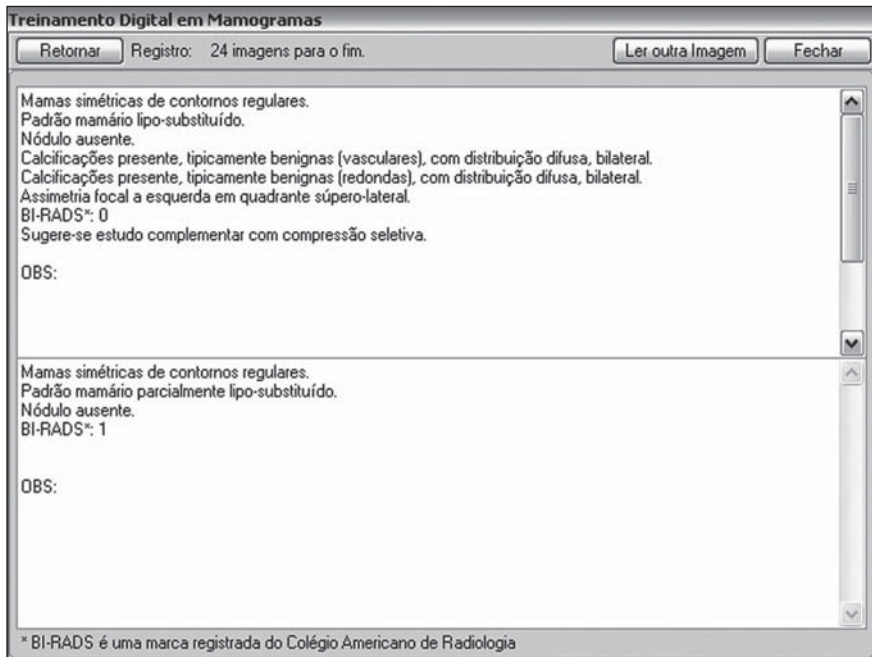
Treinamento Digital em Mamogramas

Retornar

Registro: 24 imagens para o fim.

Ler outra Imagem

Fechar

Mamas simétricas de contornos regulares.
Padrão mamário lipo-substituído.
Nódulo ausente.
Calcificações presente, tipicamente benignas (vasculares), com distribuição difusa, bilateral.
Calcificações presente, tipicamente benignas (redondas), com distribuição difusa, bilateral.
Assimetria focal a esquerda em quadrante súpero-lateral.
BI-RADS*: 0
Sugere-se estudo complementar com compressão seletiva.

OBS:

Mamas simétricas de contornos regulares.
Padrão mamário parcialmente lipo-substituído.
Nódulo ausente.
BI-RADS*: 1

OBS:

* BI-RADS é uma marca registrada do Colégio Americano de Radiologia